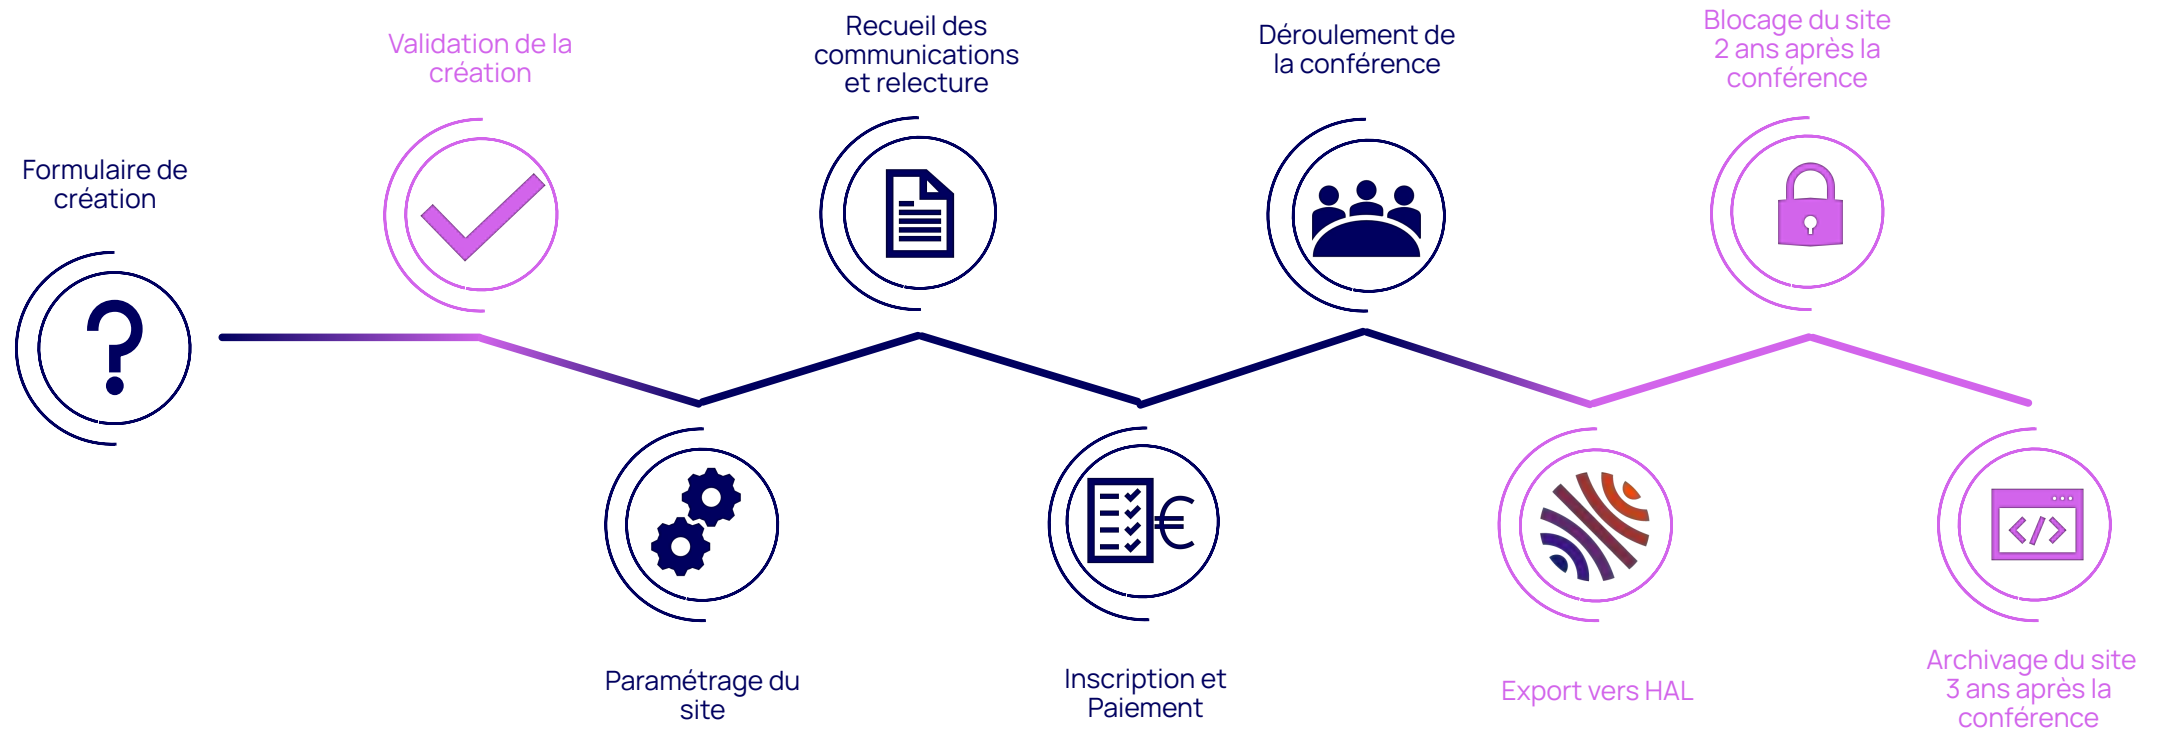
Formulaire de création

Validation de la création

Paramétrage du site

Recueil des communications et relecture

Inscription et Paiement

Déroulement de la conférence

Export vers HAL

Blocage du site 2 ans après la conférence

Archivage du site 3 ans après la conférence